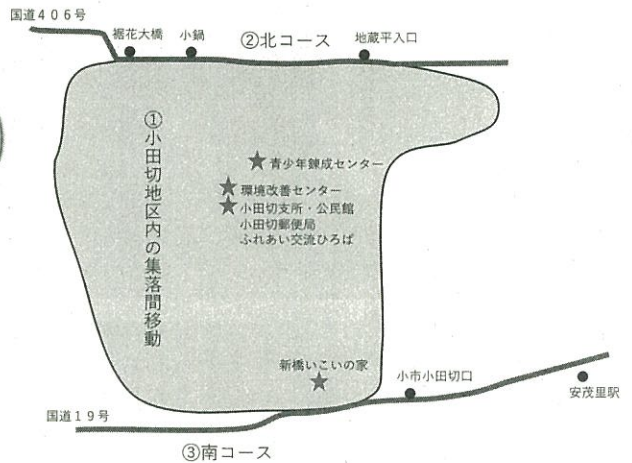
国道４０６号
裾花大橋
小鍋
②北コース
地蔵平入口

①小田切地区内の集落間移動

青少年錬成センター
環境改善センター
小田切支所・公民館
小田切郵便局
ふれあい交流ひろば

新橋いこいの家
小市小田切口
安茂里駅
国道１９号
③南コース